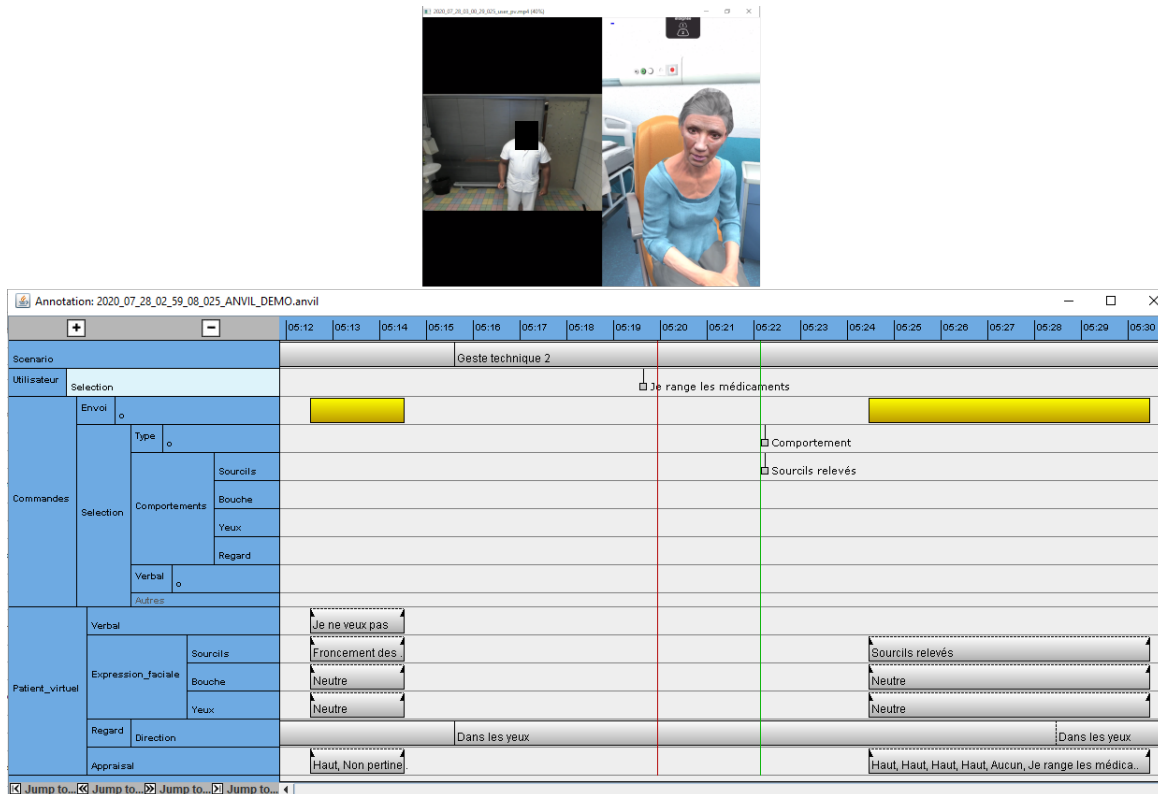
2020_07_28_03_00_29_025_user_pv.mp4 (40%)

Annotation: 2020_07_28_02_59_08_025_ANVIL_DEMO.anvil

+ −

05:12 05:13 05:14 05:15 05:16 05:17 05:18 05:19 05:20 05:21 05:22 05:23 05:24 05:25 05:26 05:27 05:28 05:29 05:30

Scenario
Geste technique 2

Utilisateur
Selection
Je range les médicaments

Commandes
Envoi
o

Selection
Type
o
Comportement

Comportements
Sourcils
Sourcils relevés
Bouche
Yeux
Regard

Verbal
o
Autres

Patient_virtuel
Verbal
Je ne veux pas

Expression_faciale
Sourcils
Froncement des .
Sourcils relevés
Bouche
Neutre
Neutre
Yeux
Neutre
Neutre

Regard
Direction
Dans les yeux
Dans les yeux

Appraisal
Haut, Non pertine.
Haut, Haut, Haut, Haut, Aucun, Je range les médica..

Jump to... Jump to... Jump to... Jump to...